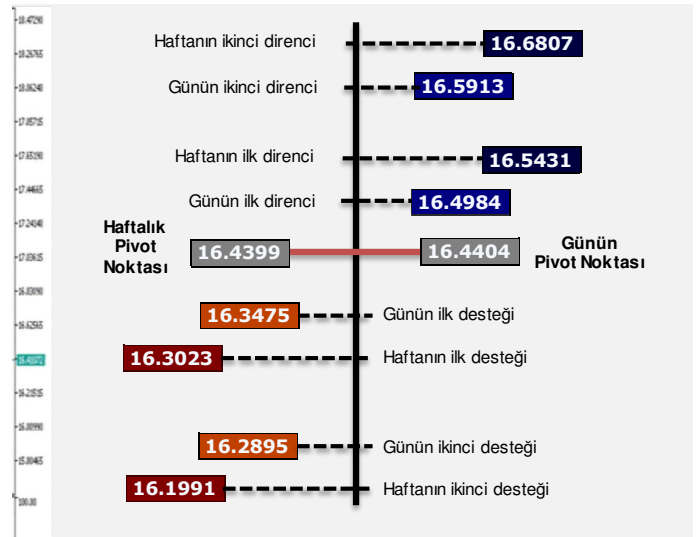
Haftanın ikinci direnci 16.6807

Günün ikinci direnci 16.5913

Haftanın ilk direnci 16.5431

Günün ilk direnci 16.4984

Haftalık Pivot Noktası 16.4399

16.4404 Günün Pivot Noktası

16.3475 Günün ilk desteği

16.3023 Haftanın ilk desteği

16.2895 Günün ikinci desteği

16.1991 Haftanın ikinci desteği

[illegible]